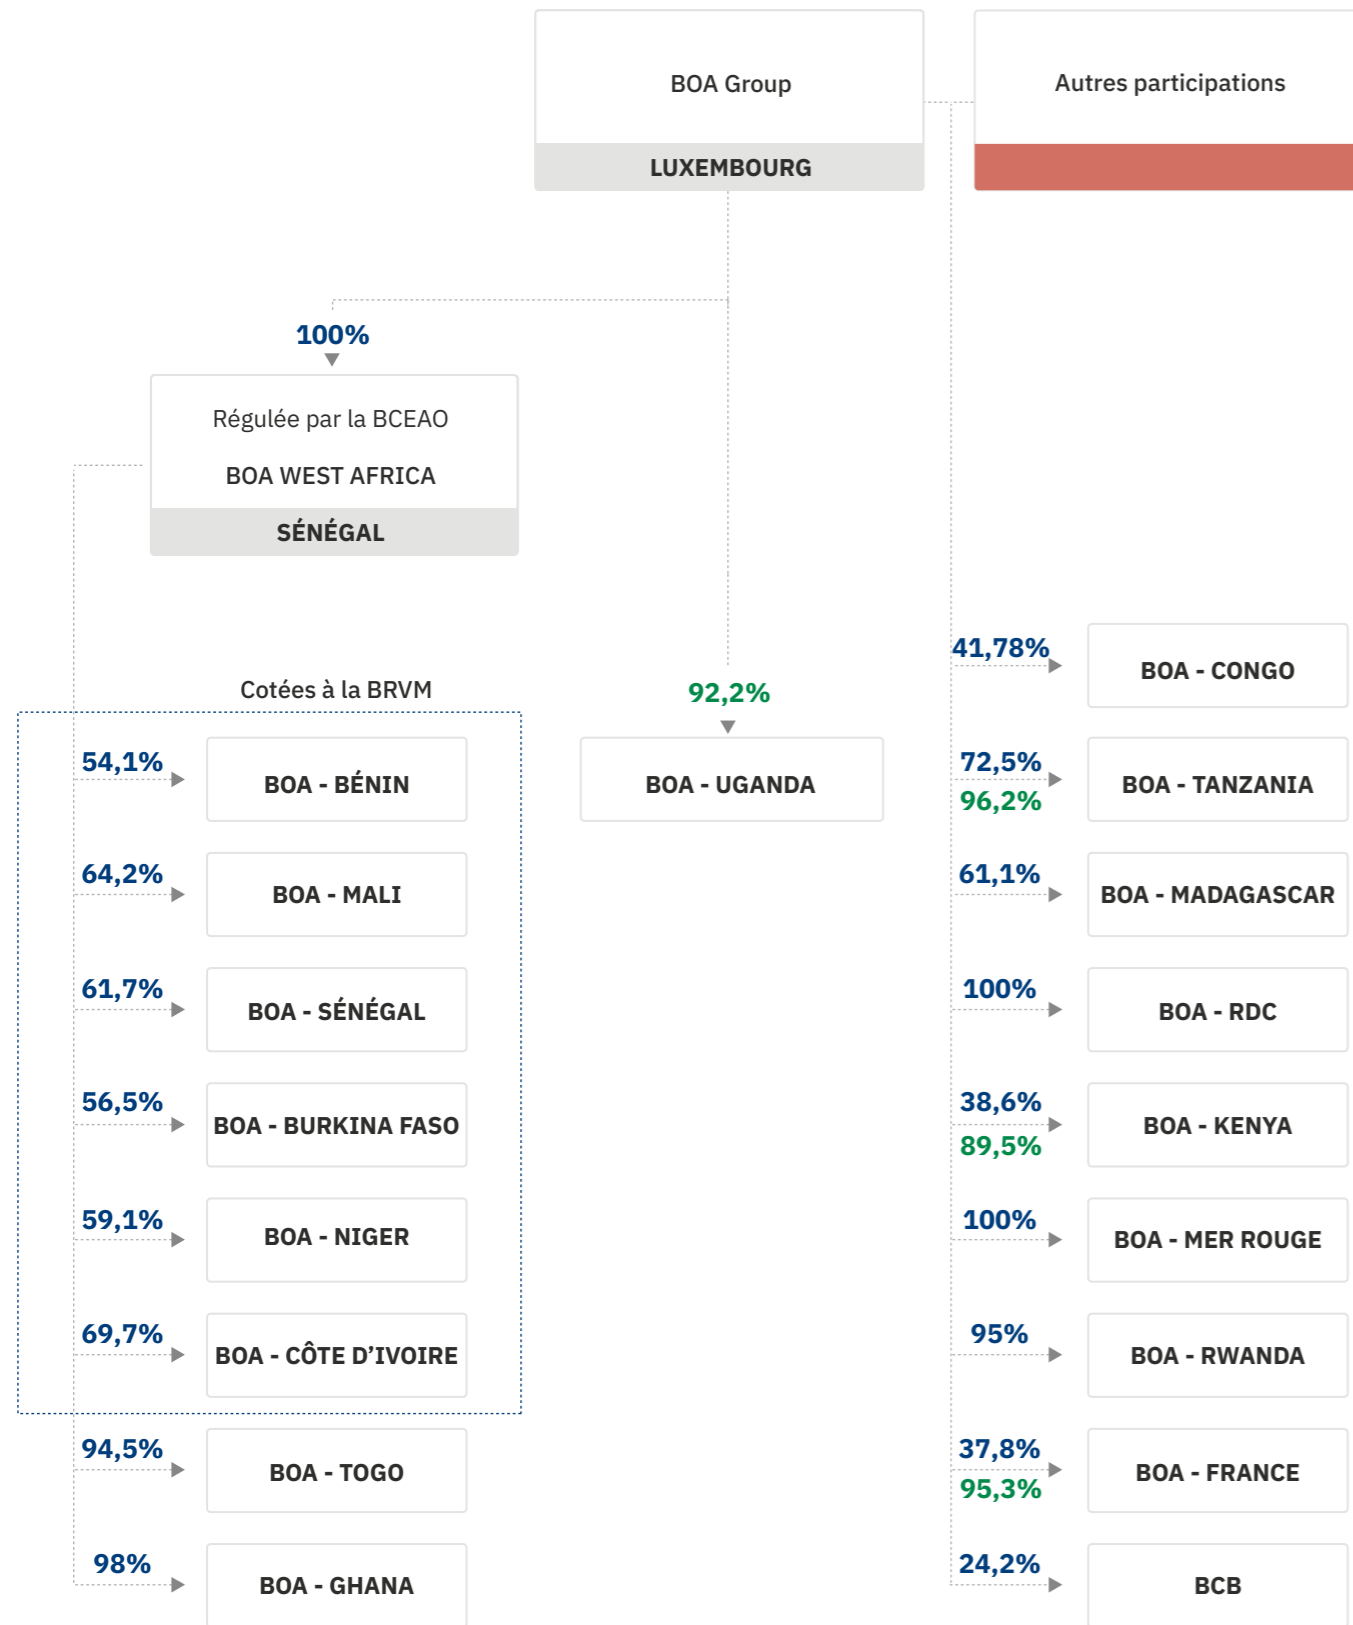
BOA Group
LUXEMBOURG

Autres participations

100%

Régulée par la BCEAO
BOA WEST AFRICA
SÉNÉGAL

Cotées à la BRVM

54,1% BOA - BÉNIN
64,2% BOA - MALI
61,7% BOA - SÉNÉGAL
56,5% BOA - BURKINA FASO
59,1% BOA - NIGER
69,7% BOA - CÔTE D'IVOIRE
94,5% BOA - TOGO
98% BOA - GHANA

92,2%
BOA - UGANDA

41,78% BOA - CONGO
72,5% 96,2% BOA - TANZANIA
61,1% BOA - MADAGASCAR
100% BOA - RDC
38,6% 89,5% BOA - KENYA
100% BOA - MER ROUGE
95% BOA - RWANDA
37,8% 95,3% BOA - FRANCE
24,2% BCB